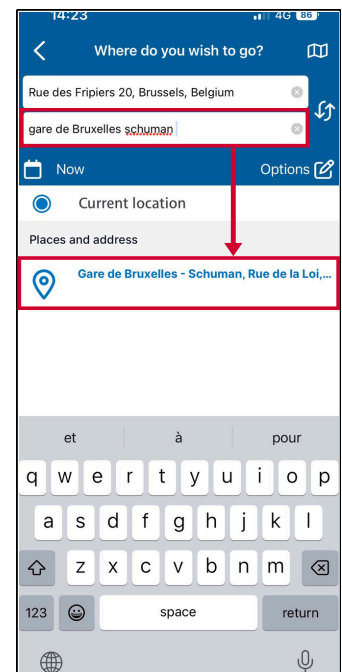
14:23 4G 86

Where do you wish to go?

Rue des Fripiers 20, Brussels, Belgium

gare de Bruxelles schuman

Now

Options

Current location

Places and address

Gare de Bruxelles - Schuman, Rue de la Loi,...

et à pour

q w e r t y u i o p

a s d f g h j k l

z x c v b n m

123 space return